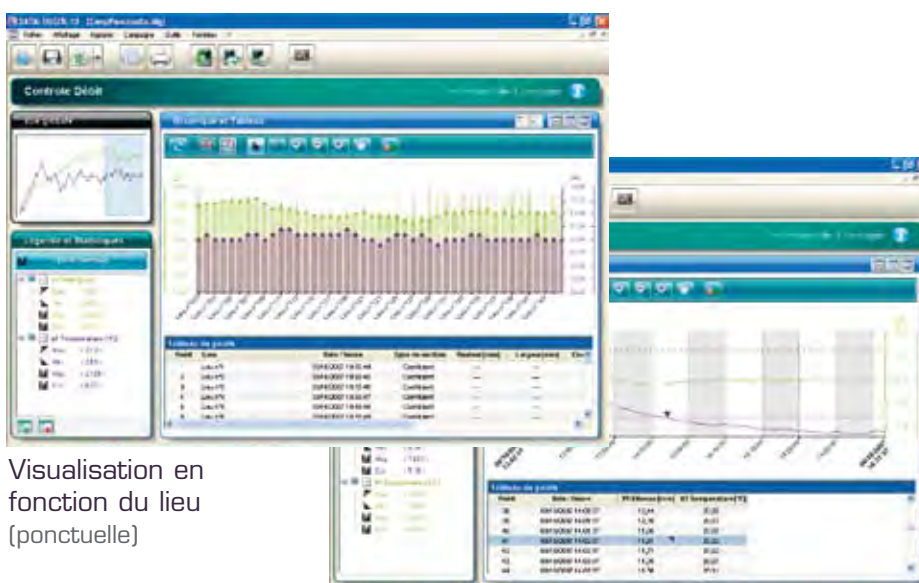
DATA DIGER 10 - [CampPonctuelle.dig]

Fichier Affichage Appareils Campagne Outils Fenêtre

Controle Débit

Legende et Statistiques

Graphiques et Tableau

Tableau de points

Visualisation en fonction du lieu (ponctuelle)

Tableau de points

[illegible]